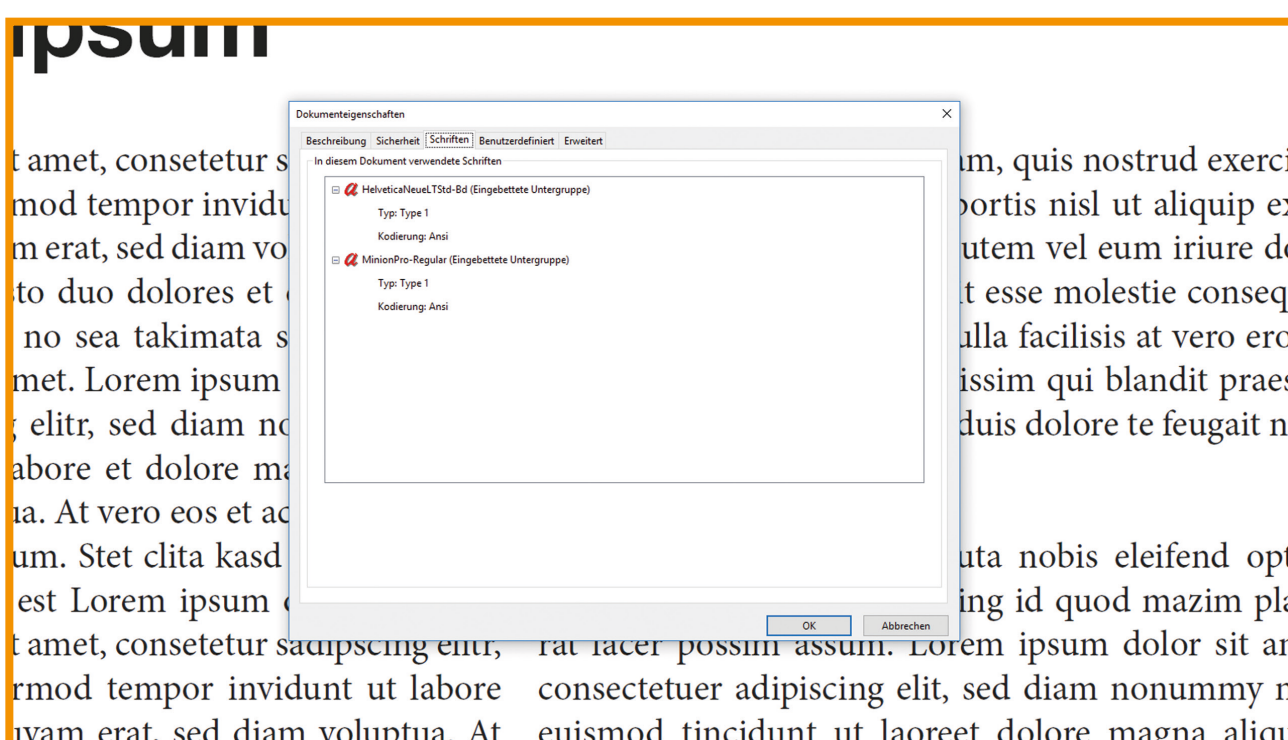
ipsum

t amet, consetetur s
mod tempor invidu
m erat, sed diam vo
sto duo dolores et
no sea takimata s
met. Lorem ipsum
elitr, sed diam no
abore et dolore ma
ua. At vero eos et ac
um. Stet clita kasd
est Lorem ipsum
t amet, consetetur sadipscing elitr,
rmod tempor invidunt ut labore
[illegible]yam erat, sed diam voluptua. At

m, quis nostrud exerci
ortis nisl ut aliquip ex
utem vel eum iriure do
t esse molestie conseq
ulla facilisis at vero ero
issim qui blandit praes
duis dolore te feugait n

uta nobis eleifend opt
ing id quod mazim pla
rat facer possim assum. Lorem ipsum dolor sit am
consectetuer adipiscing elit, sed diam nonummy n
euismod tincidunt ut laoreet dolore magna aliqu

Dokumenteigenschaften

Beschreibung | Sicherheit | Schriften | Benutzerdefiniert | Erweitert

In diesem Dokument verwendete Schriften

HelveticaNeueLTStd-Bd (Eingebettete Untergruppe)
Typ: Type 1
Kodierung: Ansi
MinionPro-Regular (Eingebettete Untergruppe)
Typ: Type 1
Kodierung: Ansi

OK
Abbrechen